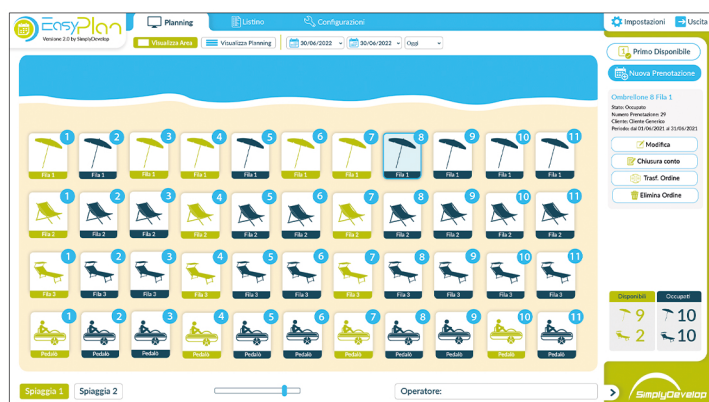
EasyPlan
Versione 2.0 by SimplyDevelop

Planning | Listino | Configurazioni

Impostazioni | Uscita

Visualizza Area | Visualizza Planning | 30/06/2022 | 30/06/2022 | Oggi

Primo Disponibile
Nuova Prenotazione

Ombrellone 8 Fila 1
Stato: Occupato
Numero Prenotazione: 29
Cliente: Cliente Generico
Periodo dal 01/06/2021 al 31/06/2021

Modifica
Chiusura conto
Trasf. Ordine
Elimina Ordine

1 Fila 1 | 2 Fila 1 | 3 Fila 1 | 4 Fila 1 | 5 Fila 1 | 6 Fila 1 | 7 Fila 1 | 8 Fila 1 | 9 Fila 1 | 10 Fila 1 | 11 Fila 1

1 Fila 2 | 2 Fila 2 | 3 Fila 2 | 4 Fila 2 | 5 Fila 2 | 6 Fila 2 | 7 Fila 2 | 8 Fila 2 | 9 Fila 2 | 10 Fila 2 | 11 Fila 2

1 Fila 3 | 2 Fila 3 | 3 Fila 3 | 4 Fila 3 | 5 Fila 3 | 6 Fila 3 | 7 Fila 3 | 8 Fila 3 | 9 Fila 3 | 10 Fila 3 | 11 Fila 3

1 Pedalò | 2 Pedalò | 3 Pedalò | 4 Pedalò | 5 Pedalò | 6 Pedalò | 7 Pedalò | 8 Pedalò | 9 Pedalò | 10 Pedalò | 11 Pedalò

| Disponibili | Occupati |
|---|---|
| 9 | 10 |
| 2 | 10 |

Spiaggia 1 | Spiaggia 2

Operatore:

SimplyDevelop